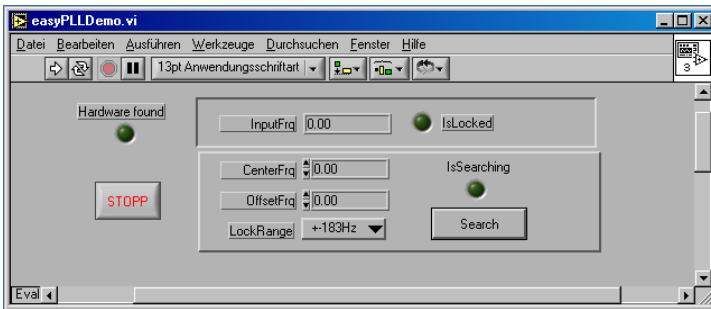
easyPLLDemo.vi

Datei Bearbeiten Ausführen Werkzeuge Durchsuchen Fenster Hilfe

13pt Anwendungsschriftart

3

Hardware found

InputFrq 0.00

IsLocked

CenterFrq 0.00

IsSearching

STOPP

OffsetFrq 0.00

LockRange +-183Hz

Search

Eval